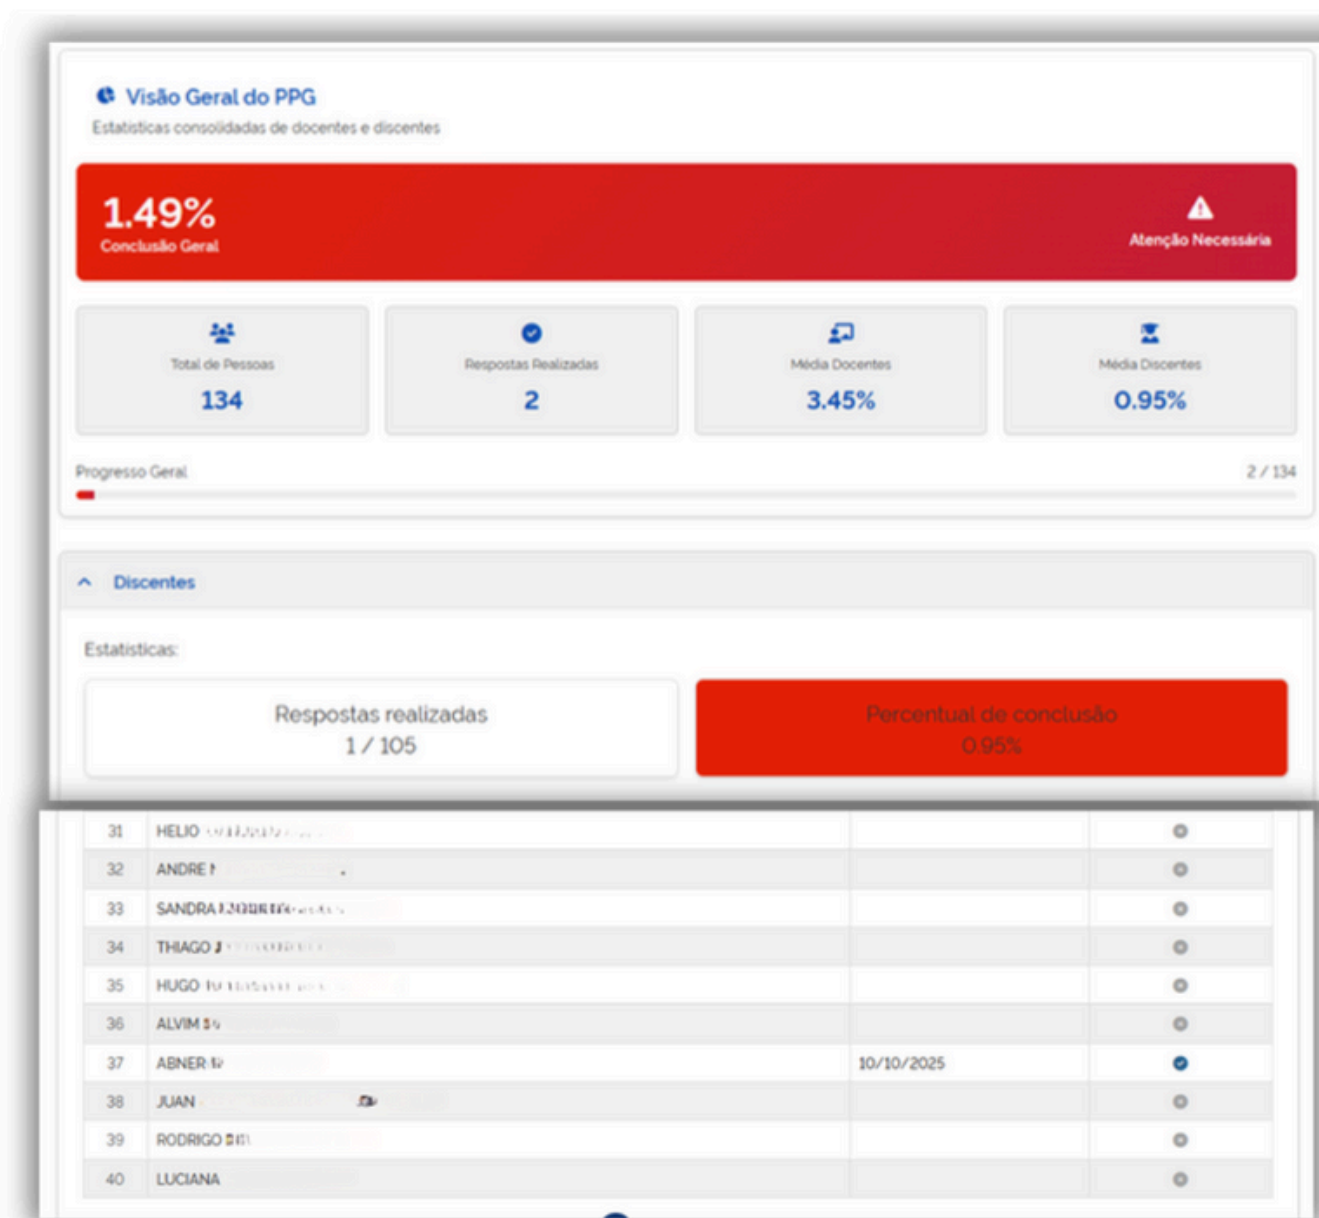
Visão Geral do PPG
Estatísticas consolidadas de docentes e discentes

1.49%
Conclusão Geral

Atenção Necessária

Total de Pessoas
134

Respostas Realizadas
2

Média Docentes
3.45%

Média Discentes
0.95%

Progresso Geral
2 / 134

Discentes

Estatísticas:

Respostas realizadas
1 / 105

Percentual de conclusão
0.95%

| | | | |
|---|---|---|---|
| 31 | HELIO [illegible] | | |
| 32 | ANDRE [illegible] | | |
| 33 | SANDRA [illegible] | | |
| 34 | THIAGO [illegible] | | |
| 35 | HUGO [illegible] | | |
| 36 | ALVIM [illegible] | | |
| 37 | ABNER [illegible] | 10/10/2025 | |
| 38 | JUAN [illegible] | | |
| 39 | RODRIGO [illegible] | | |
| 40 | LUCIANA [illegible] | | |